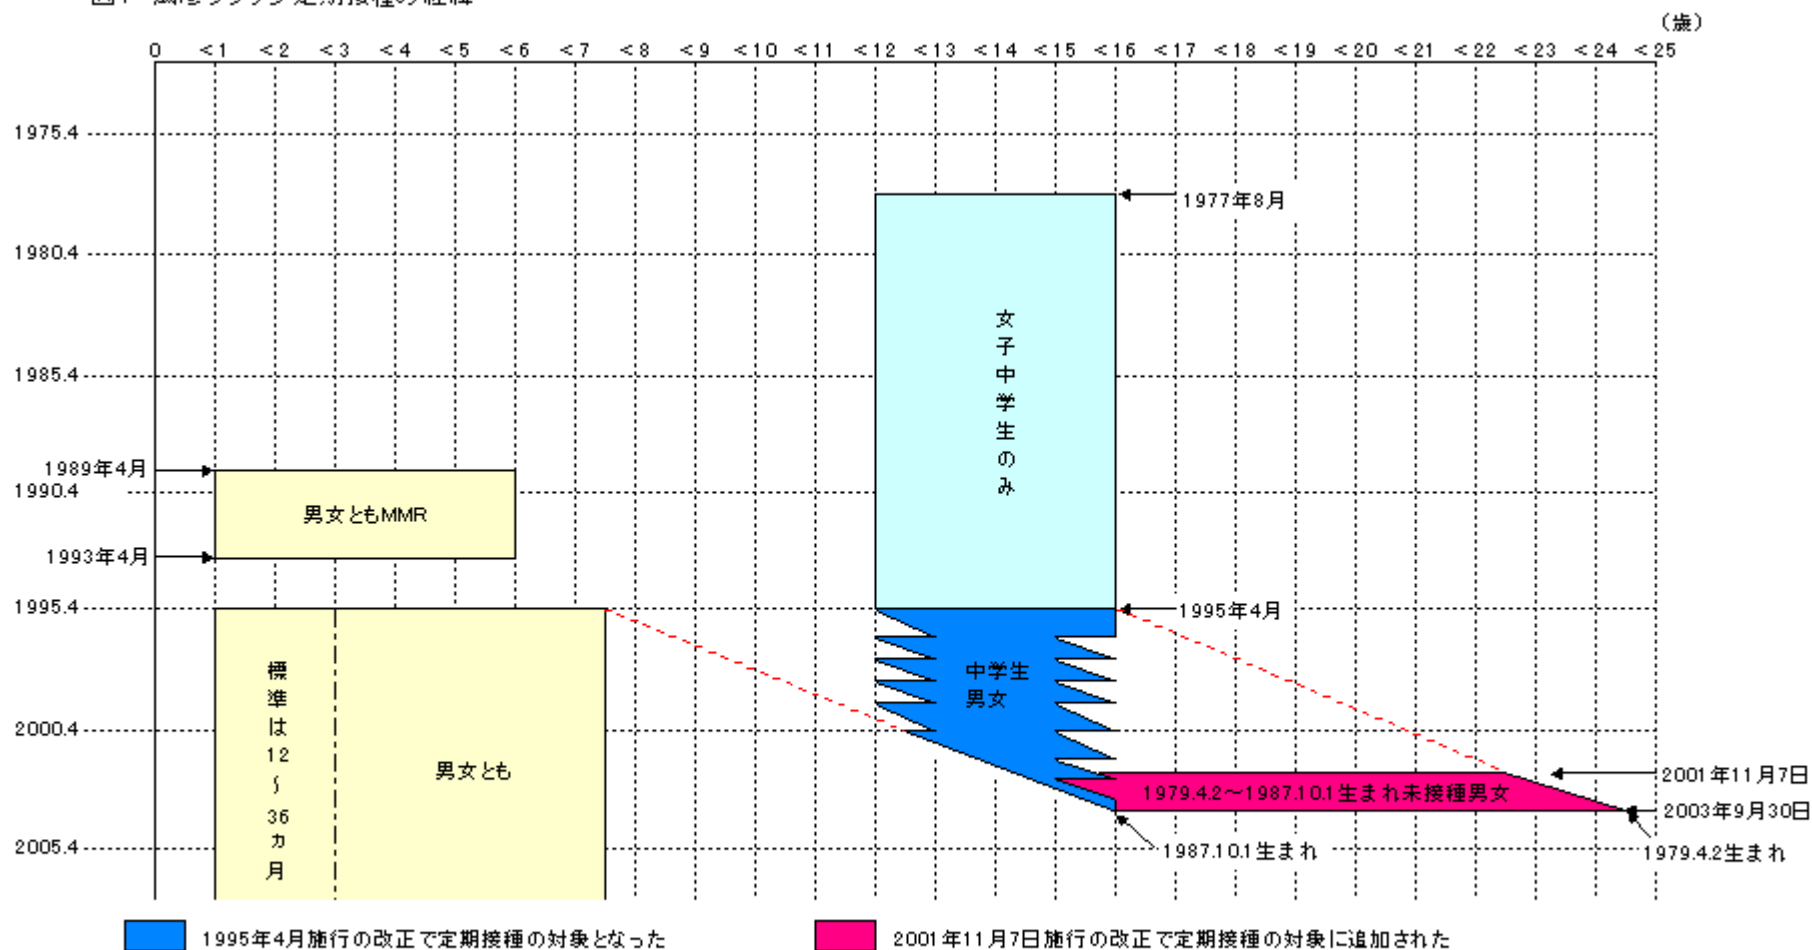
図1 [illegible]

(歳)

0 <1 <2 <3 <4 <5 <6 <7 <8 <9 <10 <11 <12 <13 <14 <15 <16 <17 <18 <19 <20 <21 <22 <23 <24 <25

1975.4
1980.4
1985.4
1989年4月
1990.4
1993年4月
1995.4
2000.4
2005.4

1977年8月

女子中学生のみ

男女ともMMR

1995年4月

中学生男女

標準は12~36カ月

男女とも

2001年11月7日

1979.4.2~1987.10.1生まれ未接種男女

2003年9月30日

1987.10.1生まれ

1979.4.2生まれ

1995年4月施行の改正で定期接種の対象となった

2001年11月7日施行の改正で定期接種の対象に追加された